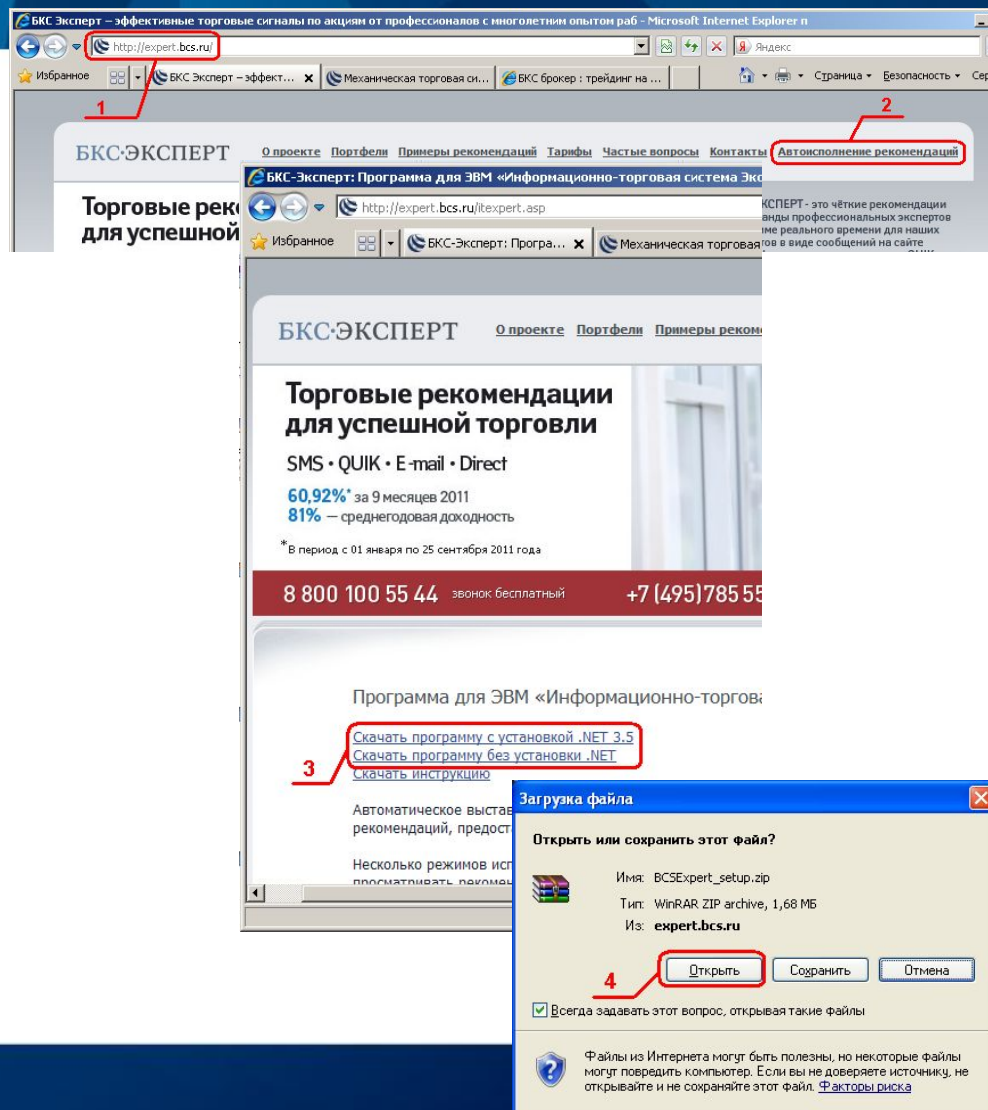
БКС Эксперт – эффективные торговые сигналы по акциям от профессионалов с многолетним опытом раб - Microsoft Internet Explorer n

http://expert.bcs.ru/

Яндекс

Избранное

БКС Эксперт – эффект...

Механическая торговая си...

БКС брокер : трейдинг на ...

Страница

Безопасность

Сер

1

2

БКС·ЭКСПЕРТ

О проекте Портфели Примеры рекомендаций Тарифы Частые вопросы Контакты Автоисполнение рекомендаций

Торговые реком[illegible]
для успешной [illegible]

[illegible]КСПЕРТ - это чёткие рекомендации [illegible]анды профессиональных экспертов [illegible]ме реального времени для наших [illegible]тов в виде сообщений на сайте

БКС-Эксперт: Программа для ЭВМ «Информационно-торговая система Эк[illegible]

http://expert.bcs.ru/itexpert.asp

Избранное

БКС-Эксперт: Програ...

Механическая торговая

БКС·ЭКСПЕРТ

О проекте Портфели Примеры реком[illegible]

Торговые рекомендации
для успешной торговли

SMS • QUIK • E-mail • Direct

60,92%* за 9 месяцев 2011
81% — среднегодовая доходность

*В период с 01 января по 25 сентября 2011 года

8 800 100 55 44 звонок бесплатный

+7 (495)785 55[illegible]

Программа для ЭВМ «Информационно-торгова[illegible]

Скачать программу с установкой .NET 3.5
Скачать программу без установки .NET
Скачать инструкцию

3

Автоматическое выстав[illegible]
рекомендаций, предост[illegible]

Несколько режимов исп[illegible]
просматривать рекоме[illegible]

Загрузка файла

Открыть или сохранить этот файл?

Имя: BCSExpert_setup.zip
Тип: WinRAR ZIP archive, 1,68 МБ
Из: expert.bcs.ru

4

Открыть

Сохранить

Отмена

Всегда задавать этот вопрос, открывая такие файлы

Файлы из Интернета могут быть полезны, но некоторые файлы могут повредить компьютер. Если вы не доверяете источнику, не открывайте и не сохраняйте этот файл. Факторы риска